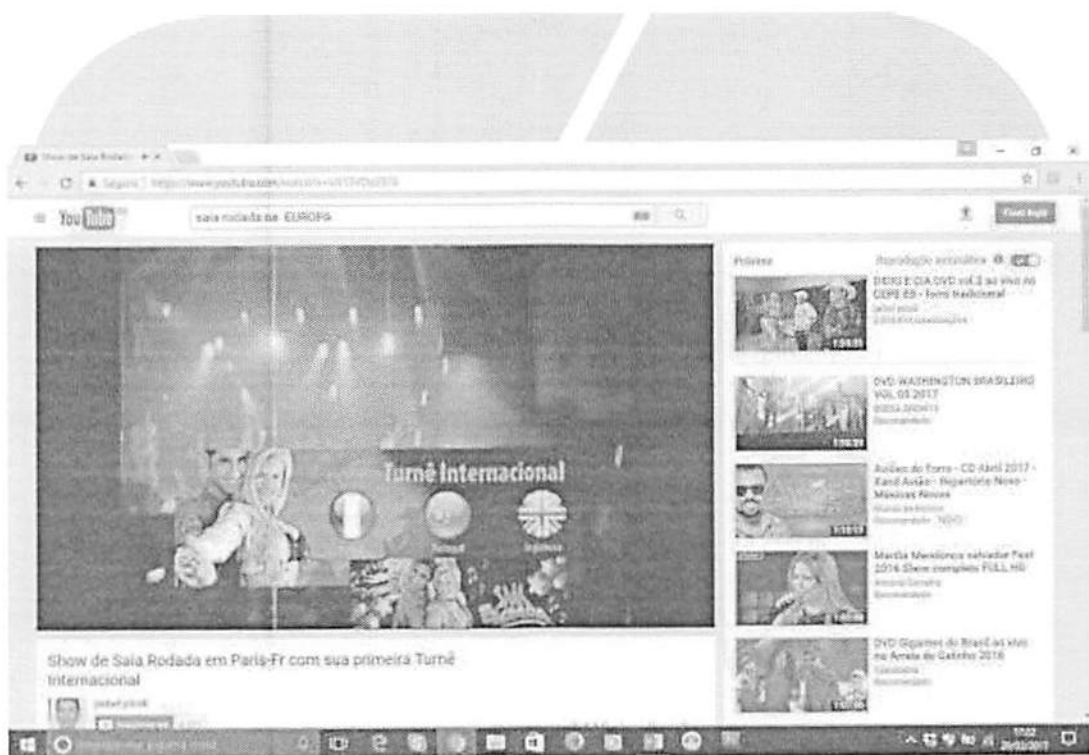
Show de Saia Rodad

Seguro | https://www.youtube.com/watch?v=

You Tube

saia rodada na EUROPA

Fazer login

Próximo

Reprodução automática

DEIXO E CIA DVD vol.2 ao vivo no CEPE 03 - forró tradicional

1:26:25

DVD WASHINGTON BRASILEIRO VOL.03 2017

Recomendado

1:00:30

Aviões do Forró - CD Abril 2017 - Xand Avião - Repertório Novo - Músicas Novas

Recomendado

1:15:17

Marília Mendonça saindo Fest 2016 Show completo FULL HD

Recomendado

DVD Gigantes do Brasil ao vivo na Arena do Galinho 2016

Recomendado

Turnê Internacional

Show de Saia Rodada em Paris-Fr com sua primeira Turnê Internacional

Inscrever-se

17:02